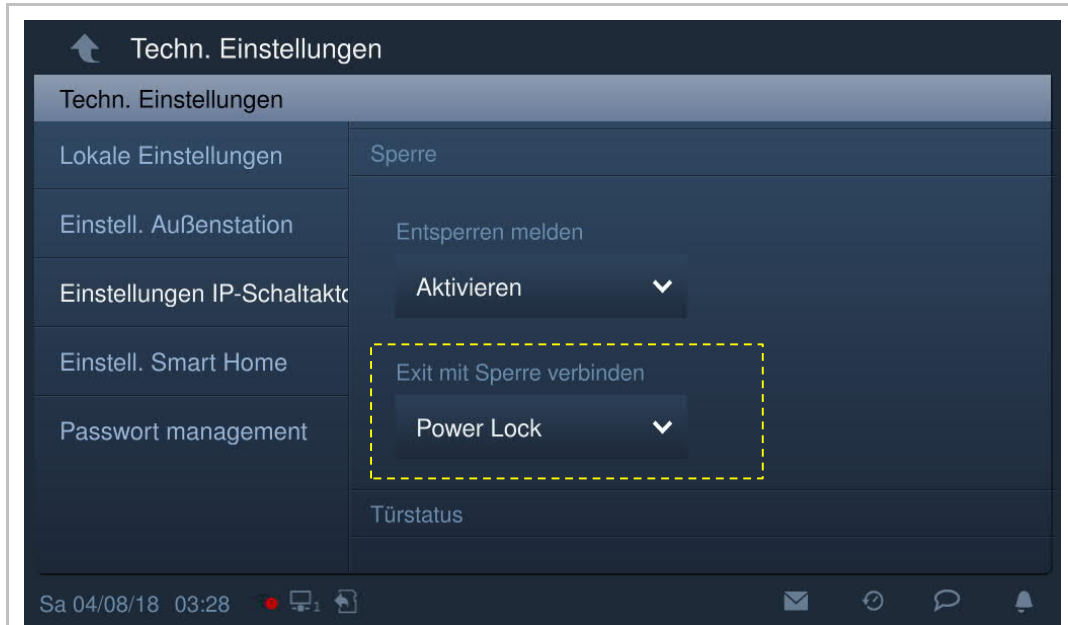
Techn. Einstellungen

Techn. Einstellungen

Lokale Einstellungen

Einstell. Außenstation

Einstellungen IP-Schaltakt

Einstell. Smart Home

Passwort management

Sperre

Entsperren melden

Aktivieren

Exit mit Sperre verbinden

Power Lock

Türstatus

Sa 04/08/18 03:28 1